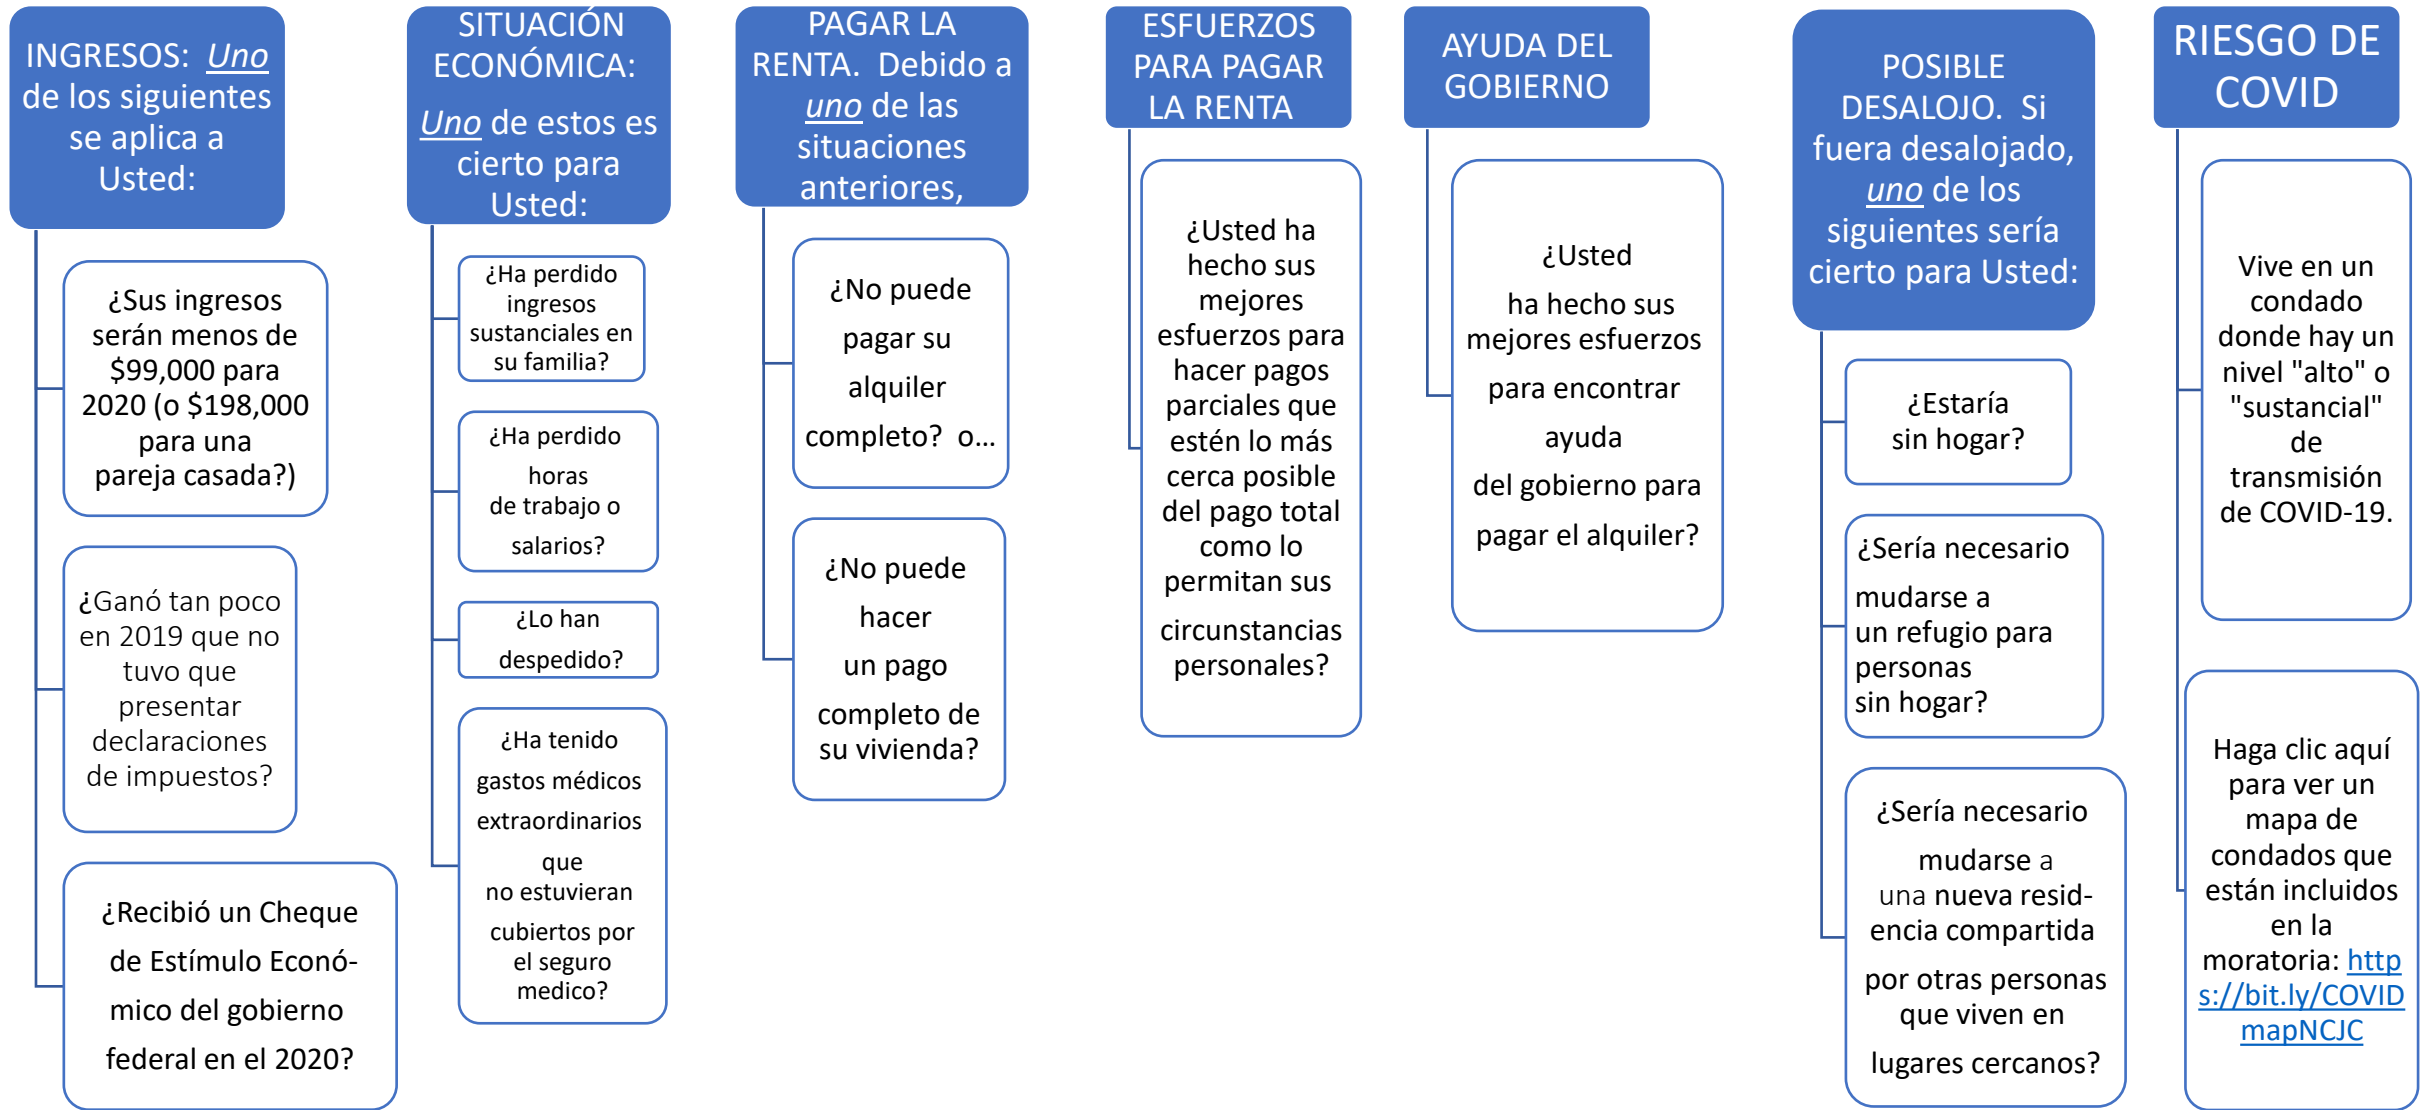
INGRESOS: Uno de los siguientes se aplica a Usted:

¿Sus ingresos serán menos de \$99,000 para 2020 (o \$198,000 para una pareja casada?)

¿Ganó tan poco en 2019 que no tuvo que presentar declaraciones de impuestos?

¿Recibió un Cheque de Estímulo Económico del gobierno federal en el 2020?

SITUACIÓN ECONÓMICA: Uno de estos es cierto para Usted:

¿Ha perdido ingresos sustanciales en su familia?

¿Ha perdido horas de trabajo o salarios?

¿Lo han despedido?

¿Ha tenido gastos médicos extraordinarios que no estuvieran cubiertos por el seguro medico?

PAGAR LA RENTA. Debido a uno de las situaciones anteriores,

¿No puede pagar su alquiler completo? o...

¿No puede hacer un pago completo de su vivienda?

ESFUERZOS PARA PAGAR LA RENTA

¿Usted ha hecho sus mejores esfuerzos para hacer pagos parciales que estén lo más cerca posible del pago total como lo permitan sus circunstancias personales?

AYUDA DEL GOBIERNO

¿Usted ha hecho sus mejores esfuerzos para encontrar ayuda del gobierno para pagar el alquiler?

POSIBLE DESALOJO. Si fuera desalojado, uno de los siguientes sería cierto para Usted:

¿Estaría sin hogar?

¿Sería necesario mudarse a un refugio para personas sin hogar?

¿Sería necesario mudarse a una nueva residencia compartida por otras personas que viven en lugares cercanos?

RIESGO DE COVID

Vive en un condado donde hay un nivel "alto" o "sustancial" de transmisión de COVID-19.

Haga clic aquí para ver un mapa de condados que están incluidos en la moratoria: https://bit.ly/COVIDmapNCJC